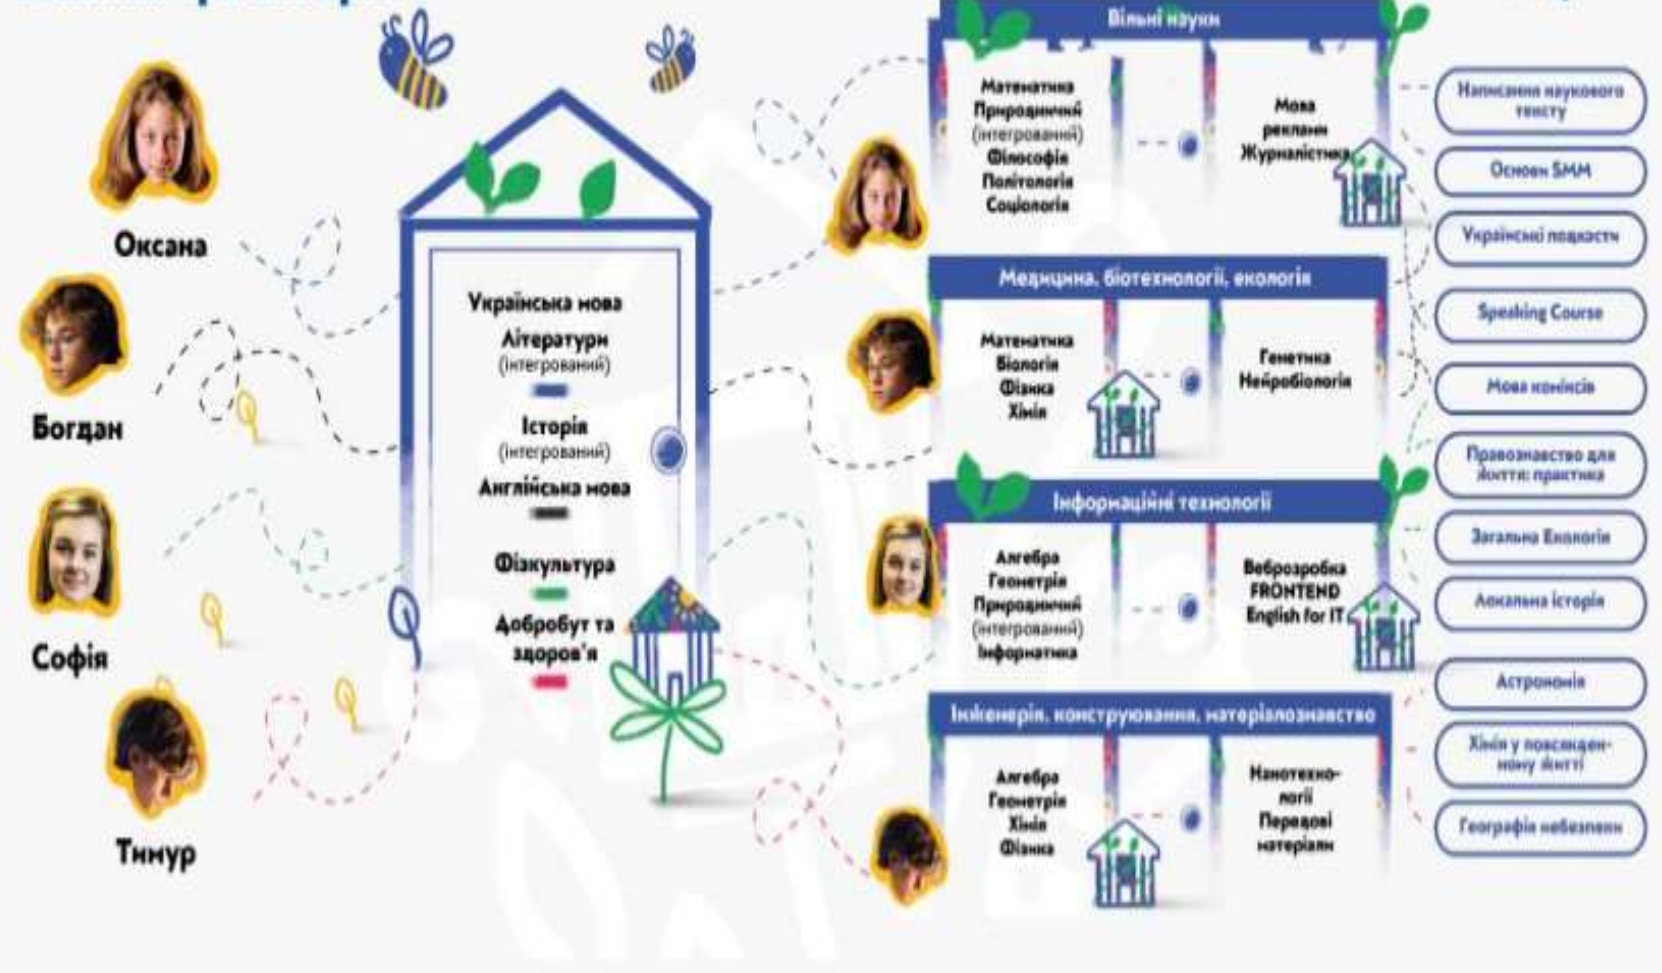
Оксана

Богдан

Софія

Тимур

Українська мова
Літератури
(інтегрований)

Історія
(інтегрований)
Англійська мова

Фізкультура

Добробут та здоров'я

Вільні науки

Математика
Природничий
(інтегрований)
Філософія
Політологія
Соціологія

Мова реклами
Журналістика

Медицина, біотехнології, екологія

Математика
Біологія
Фізика
Хімія

Генетика
Нейробіологія

Інформаційні технології

Алгебра
Геометрія
Природничий
(інтегрований)
Інформатика

Веброзробка
FRONTEND
English for IT

Інженерія, конструювання, матеріалознавство

Алгебра
Геометрія
Хімія
Фізика

Нанотехнології
Передові матеріали

Написання наукового тексту

Основи SMM

Українські подкасти

Speaking Course

Мова коміксів

Правознавство для життя: практика

Загальна Екологія

Локальна історія

Астрономія

Хімія у повсякденному житті

Географія небезпеки